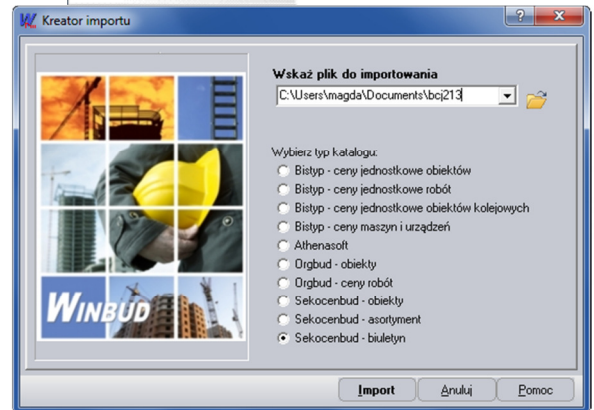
Kreator importu

?

WINBUD

Wskaż plik do importowania

C:\Users\magda\Documents\bcj213

Wybierz typ katalogu:

Bistyp - ceny jednostkowe obiektów

Bistyp - ceny jednostkowe robót

Bistyp - ceny jednostkowe obiektów kolejowych

Bistyp - ceny maszyn i urządzeń

Athenasoft

Orgbud - obiekty

Orgbud - ceny robót

Sekocenbud - obiekty

Sekocenbud - asortyment

Sekocenbud - biuletyn

Import

Anuluj

Pomoc